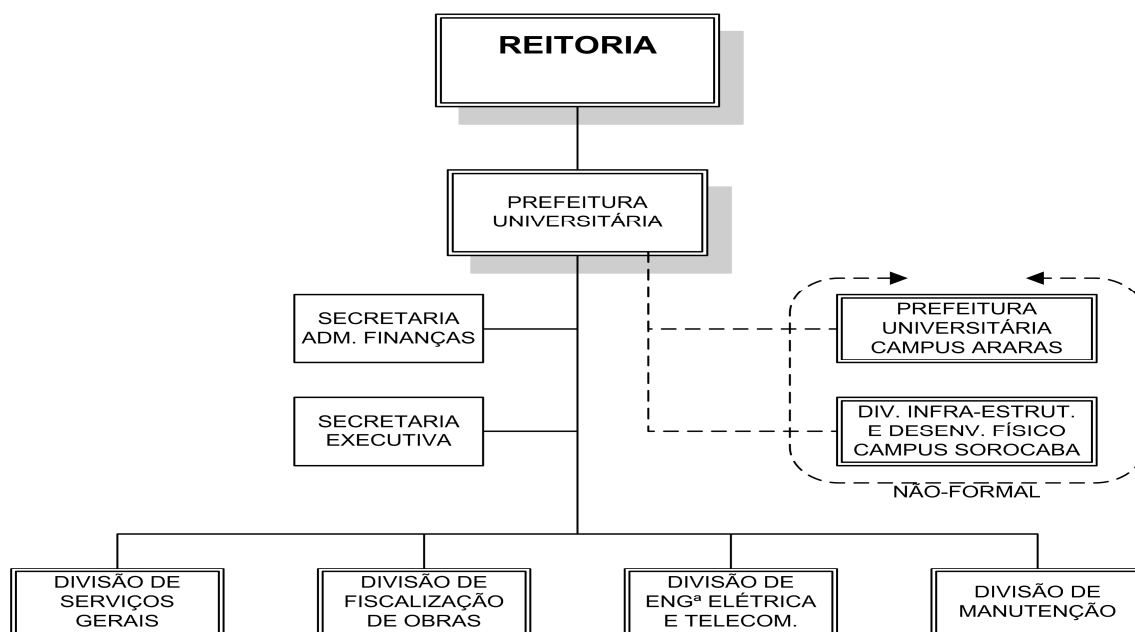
REITORIA

PREFEITURA UNIVERSITÁRIA

SECRETARIA ADM. FINANÇAS

SECRETARIA EXECUTIVA

PREFEITURA UNIVERSITÁRIA CAMPUS ARARAS

DIV. INFRA-ESTRUT. E DESENV. FÍSICO CAMPUS SOROCABA

NÃO-FORMAL

DIVISÃO DE SERVIÇOS GERAIS

DIVISÃO DE FISCALIZAÇÃO DE OBRAS

DIVISÃO DE ENGª ELÉTRICA E TELECOM.

DIVISÃO DE MANUTENÇÃO